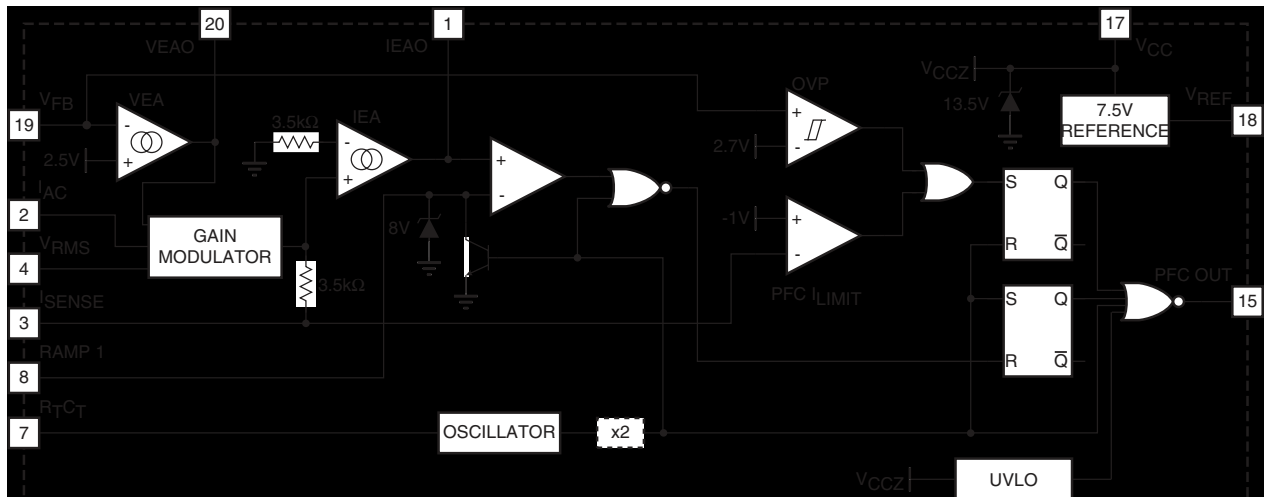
20
VEAO
1
IEAO
17
$V_{CC}$
$V_{CCZ}$
13.5V
7.5V REFERENCE
$V_{REF}$
18
$V_{FB}$
19
VEA
-
+
2.5V
3.5kΩ
IEA
-
+
+
-
OVP
+
-
2.7V
$I_{AC}$
2
GAIN MODULATOR
$V_{RMS}$
4
3.5kΩ
8V
-1V
+
-
PFC $I_{LIMIT}$
S
Q
R
$\overline{Q}$
$I_{SENSE}$
3
S
Q
R
$\overline{Q}$
PFC OUT
15
RAMP 1
8
$R_TC_T$
7
OSCILLATOR
x2
$V_{CCZ}$
UVLO